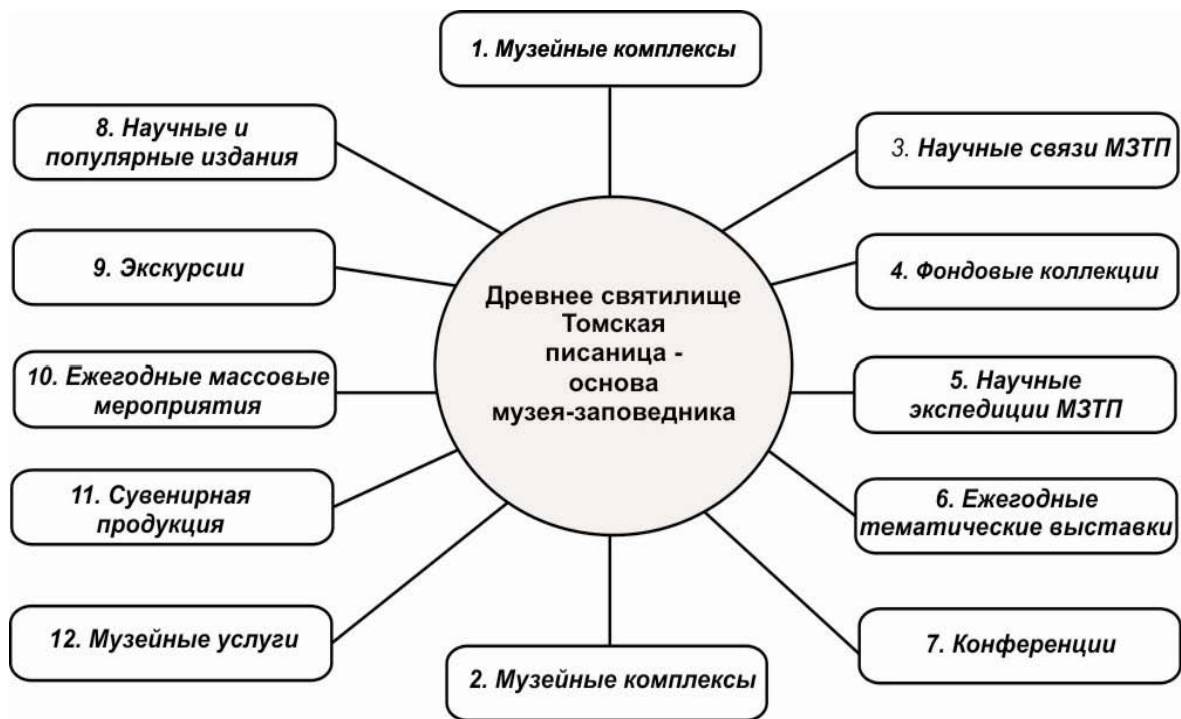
1. Музейные комплексы

8. Научные и популярные издания

3. Научные связи МЗТП

9. Экскурсии

Древнее святилище Томская писаница - основа музея-заповедника

4. Фондовые коллекции

10. Ежегодные массовые мероприятия

5. Научные экспедиции МЗТП

11. Сувенирная продукция

6. Ежегодные тематические выставки

12. Музейные услуги

7. Конференции

2. Музейные комплексы